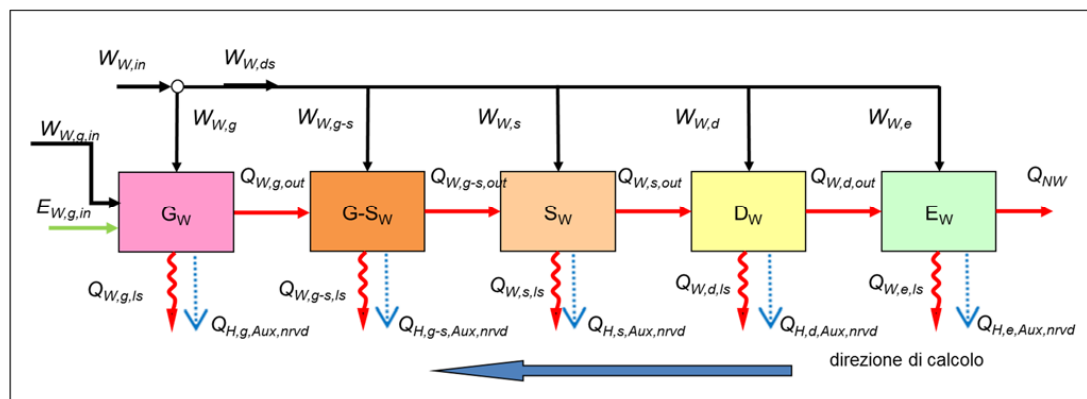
$W_{W,in}$

$W_{W,ds}$

$W_{W,g,in}$

$W_{W,g}$

$W_{W,g\text{-}s}$

$W_{W,s}$

$W_{W,d}$

$W_{W,e}$

$E_{W,g,in}$

$G_W$

$Q_{W,g,out}$

$G\text{-}S_W$

$Q_{W,g\text{-}s,out}$

$S_W$

$Q_{W,s,out}$

$D_W$

$Q_{W,d,out}$

$E_W$

$Q_{NW}$

$Q_{W,g,ls}$

$Q_{H,g,Aux,nrvd}$

$Q_{W,g\text{-}s,ls}$

$Q_{H,g\text{-}s,Aux,nrvd}$

$Q_{W,s,ls}$

$Q_{H,s,Aux,nrvd}$

$Q_{W,d,ls}$

$Q_{H,d,Aux,nrvd}$

$Q_{W,e,ls}$

$Q_{H,e,Aux,nrvd}$

direzione di calcolo